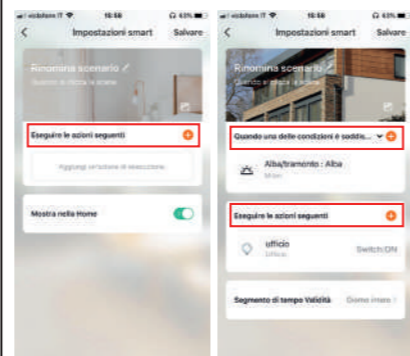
vodafone IT 16:56 63%

Impostazioni smart Salvare

Rinomina scenario

Quando si clicca la scena

Eseguire le azioni seguenti

Aggiungi un'azione di esecuzione

Mostra nella Home

vodafone IT 16:56 63%

Impostazioni smart Salvare

Rinomina scenario

Quando si clicca la scena

Quando una delle condizioni è soddis...

Alba/tramonto : Alba

Milan

Eseguire le azioni seguenti

ufficio

Ufficio

Switch:ON

Segmento di tempo Validità Giorno intero